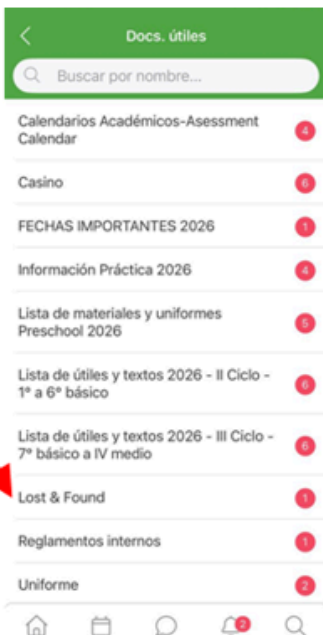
Docs. útiles

Buscar por nombre...

Calendarios Académicos-Asessment Calendar 4

Casino 6

FECHAS IMPORTANTES 2026 1

Información Práctica 2026 4

Lista de materiales y uniformes Preschool 2026 5

Lista de útiles y textos 2026 - II Ciclo - 1º a 6º básico 6

Lista de útiles y textos 2026 - III Ciclo - 7º básico a IV medio 6

Lost & Found 1

Reglamentos internos 1

Uniforme 2

2